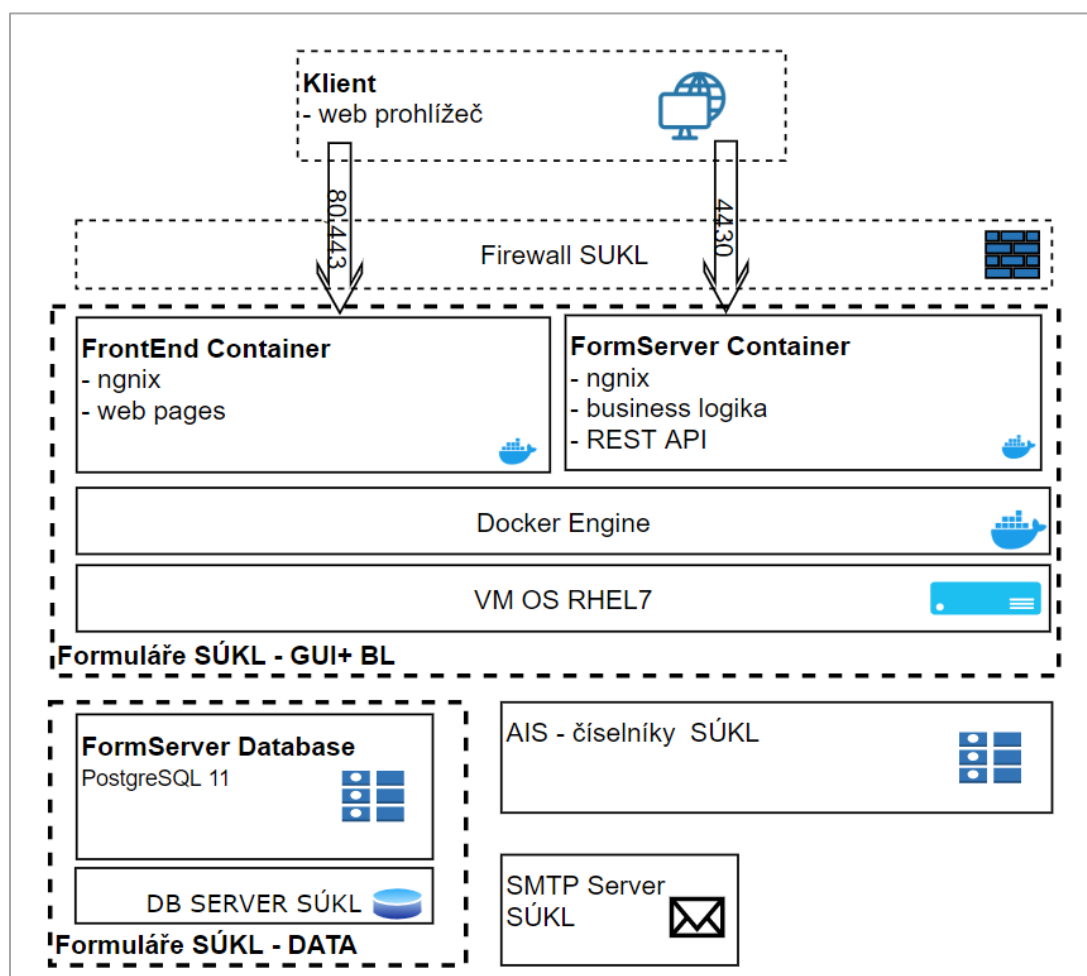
Klient
- web prohlížeč

80,443

4430

Firewall SUKL

FrontEnd Container
- ngnix
- web pages

FormServer Container
- ngnix
- business logika
- REST API

Docker Engine

VM OS RHEL7

Formuláře SÚKL - GUI+ BL

FormServer Database
PostgreSQL 11

DB SERVER SÚKL

Formuláře SÚKL - DATA

AIS - číselníky SÚKL

SMTP Server
SÚKL